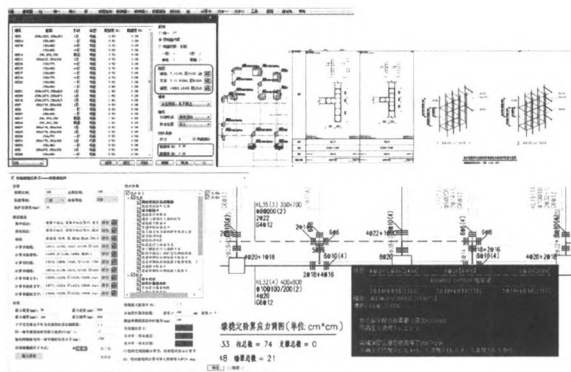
KL35(1) 350×700
Φ8@100(2)
2Φ22
G4Φ12

KL32(4) 400×800
Φ10@100/200(2)
2Φ20
G6Φ12

4Φ22 4Φ18
2Φ18 2Φ18
8Φ20 4Φ20
2Φ18
4Φ20+1Φ18
2Φ18(4) 2Φ18(4)
8Φ18+2Φ16
6Φ18

楼梯交替面积方案图（单位：cm*cm）

33 柱总数 = 74 支撑总数 = 0
49 墙梁总数 = 21